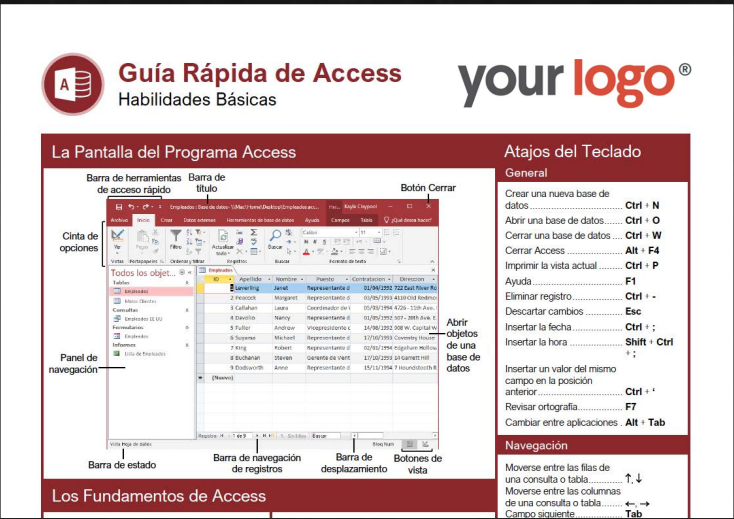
Guía Rápida de Access
Habilidades Básicas

your logo®

La Pantalla del Programa Access

Barra de herramientas de acceso rápido

Barra de título

Botón Cerrar

Cinta de opciones

Panel de navegación

Abrir objetos de una base de datos

Barra de estado

Barra de navegación de registros

Barra de desplazamiento

Botones de vista

Archivo Inicio Crear Datos externos Herramientas de base de datos Ayuda Campos Tabla ¿Qué desea hacer?

Todos los objet...

Tablas
Empleados
Metas Ventas
Consultas
Empleados EE.UU
Formularios
Empleados
Informes
Lista de Empleados

| ID | Apellido | Nombre | Puesto | Contratacion | Direccion |
|---|---|---|---|---|---|
| 1 | Leverling | Janet | Representante d | 01/04/1992 | 722 East River Ro |
| 2 | Peacock | Margaret | Representante d | 03/05/1993 | 4110 Old Redmo |
| 3 | Callahan | Laura | Coordinador de I | 05/03/1994 | 4726 - 11th Ave. |
| 4 | Davolio | Nancy | Representante d | 01/05/1992 | 507 - 20th Ave. E |
| 5 | Fuller | Andrew | Vicepresidente d | 14/08/1992 | 908 W. Capital W |
| 6 | Suyama | Michael | Representante d | 17/10/1993 | Coventry House |
| 7 | King | Robert | Representante d | 02/01/1994 | Edgeham Hollow |
| 8 | Buchanan | Steven | Gerente de Vent | 17/10/1993 | 14 Garrett Hill |
| 9 | Dodsworth | Anne | Representante d | 15/11/1994 | 7 Houndstooth R |
| | (Nuevo) | | | | |

Vista Hoja de datos
Registro: 1 de 9 Sin filtro Buscar

Atajos del Teclado

General

Crear una nueva base de datos .......... Ctrl + N
Abrir una base de datos .......... Ctrl + O
Cerrar una base de datos .......... Ctrl + W
Cerrar Access .......... Alt + F4
Imprimir la vista actual .......... Ctrl + P
Ayuda .......... F1
Eliminar registro .......... Ctrl + -
Descartar cambios .......... Esc
Insertar la fecha .......... Ctrl + ;
Insertar la hora .......... Shift + Ctrl + ;
Insertar un valor del mismo campo en la posición anterior .......... Ctrl + '
Revisar ortografía .......... F7
Cambiar entre aplicaciones .......... Alt + Tab

Navegación

Moverse entre las filas de una consulta o tabla .......... ↑, ↓
Moverse entre las columnas de una consulta o tabla .......... ←, →
Campo siguiente .......... Tab

Los Fundamentos de Access